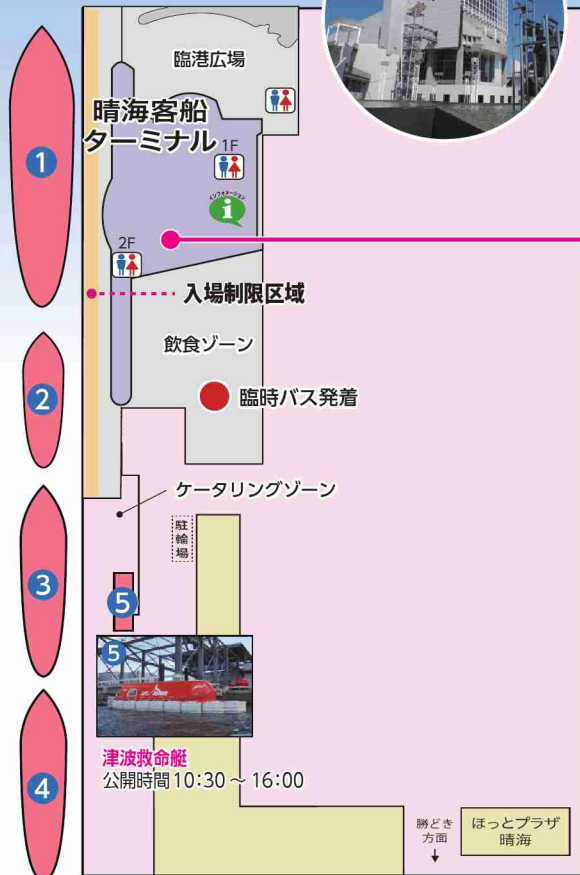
臨港広場

晴海客船
ターミナル

1F

インフォメーション

2F

入場制限区域

飲食ゾーン

臨時バス発着

ケータリングゾーン

駐輪場

1

2

3

4

5

5

津波救命艇
公開時間 10:30 ～ 16:00

勝どき方面

ほっとプラザ晴海